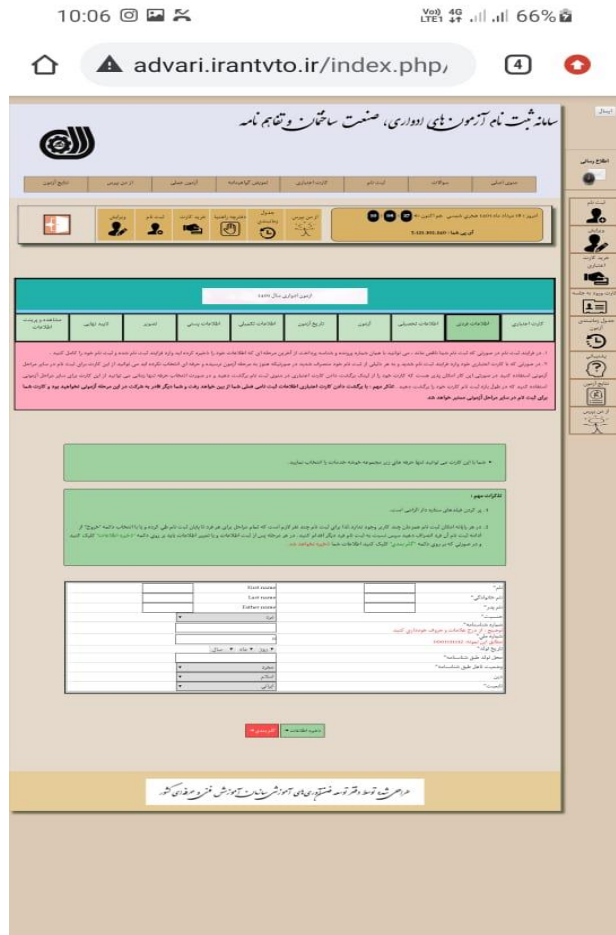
10:06

66%

advari.irantvto.ir/index.php/

4

سامانه ثبت نام آزمون های ادواری، صنعت ساختمان و تفاهم نامه

صفحه اصلی | سوالات | ثبت نام | کارت اختیاری | آموزش گام فیزیکی | آزمون عملی | از من بپرس | نتایج آزمون

امروز : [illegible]

آدرس شما : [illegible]

از من بپرس | جدول زمانبندی | دفترچه راهنما | خرید کارت | ثبت نام | ویرایش

آزمون ادواری سال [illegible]

کارت اختیاری | اطلاعات فردی | اطلاعات تحصیلی | آزمون | تاریخ آزمون | اطلاعات تکمیلی | اطلاعات پستی | تصویر | تایید نهایی | مشاهده و پرینت اطلاعات

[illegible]

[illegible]

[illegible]

نام* | First name
نام خانوادگی* | Last name
نام پدر* | Father name
جنس*
شماره شناسنامه*
شماره ملی*
تاریخ تولد*
محل تولد طبق شناسنامه*
وضعیت تاهل*
دین*
تابعیت*

ذخیره اطلاعات | انصراف

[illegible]

اطلاع رسانی
ثبت نام
ویرایش
خرید کارت اختیاری
کارت ورود به جلسه
جدول زمانبندی آزمون
پشتیبانی
نتایج آزمون
از من بپرس